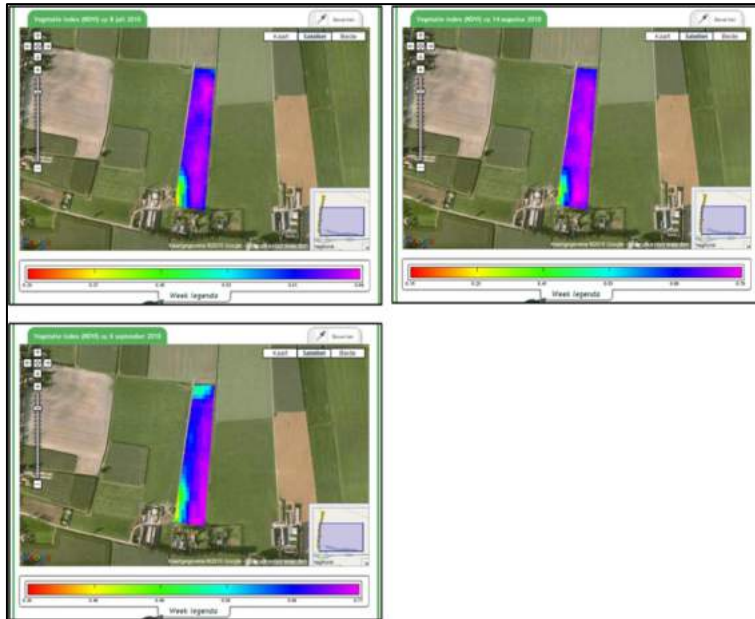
Vegetatie index (NDVI) op 8 juli 2010

Bewerken

Kaart Satelliet Beide

Kaartgegevens ©2010 Google

Week legenda

Vegetatie index (NDVI) op 14 augustus 2010

Bewerken

Kaart Satelliet Beide

Kaartgegevens ©2010 Google

Week legenda

Vegetatie index (NDVI) op 6 september 2010

Bewerken

Kaart Satelliet Beide

Kaartgegevens ©2010 Google

Week legenda